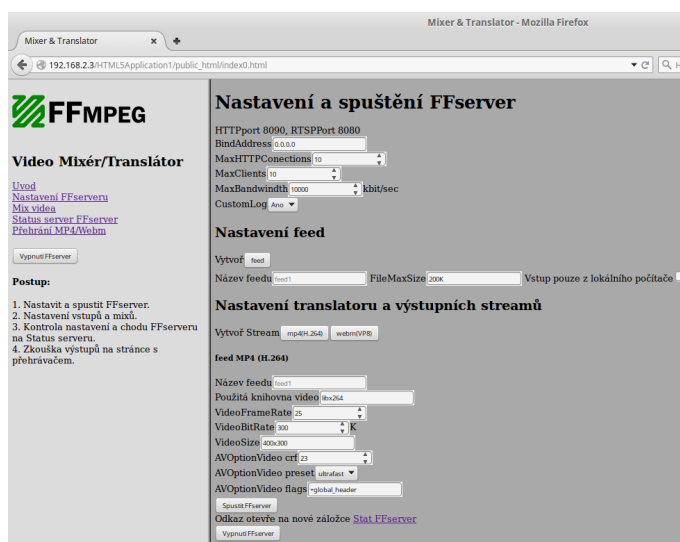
Mixer & Translator - Mozilla Firefox

Mixer & Translator ×

192.168.2.3/HTML5Application1/public_html/index0.html

FFMPEG

Video Mixér/Translátor

Uvod
Nastavení FFserveru
Mix videa
Status server FFserver
Přehrání MP4/Webm

Vypnutí FFserver

Postup:

1. Nastavit a spustit FFserver.
2. Nastavení vstupů a mixů.
3. Kontrola nastavení a chodu FFserveru na Status serveru.
4. Zkouška výstupů na stránce s přehrávačem.

Nastavení a spuštění FFserver

HTTPport 8090, RTSPPort 8080
BindAddress 0.0.0.0
MaxHTTPConections 10
MaxClients 10
MaxBandwidth 10000 kbit/sec
CustomLog Ano

Nastavení feed

Vytvoř feed
Název feedu feed1 FileMaxSize 200K Vstup pouze z lokálního počítače

Nastavení translatoru a výstupních streamů

Vytvoř Stream mp4(H.264) webm(VP8)

feed MP4 (H.264)

Název feedu feed1
Použitá knihovna video libx264
VideoFrameRate 25
VideoBitRate 300 K
VideoSize 400x300
AVOptionVideo crf 23
AVOptionVideo preset ultrafast
AVOptionVideo flags +global_header
Spustit FFserver
Odkaz otevře na nové záložce Stat FFserver
Vypnutí FFserver